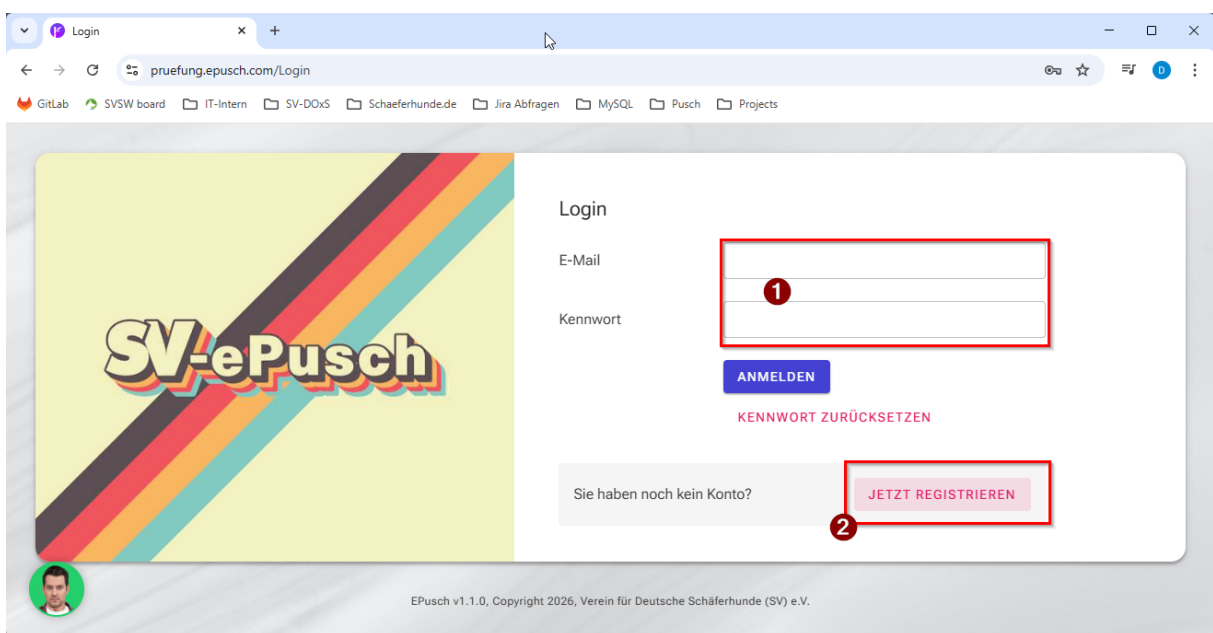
Login

pruefung.epusch.com/Login

GitLab SVSW board IT-Intern SV-DOxS Schaeferhunde.de Jira Abfragen MySQL Pusch Projects

SV-ePusch

Login

E-Mail

Kennwort

1

ANMELDEN

KENNWORT ZURÜCKSETZEN

Sie haben noch kein Konto?

JETZT REGISTRIEREN

2

EPusch v1.1.0, Copyright 2026, Verein für Deutsche Schäferhunde (SV) e.V.